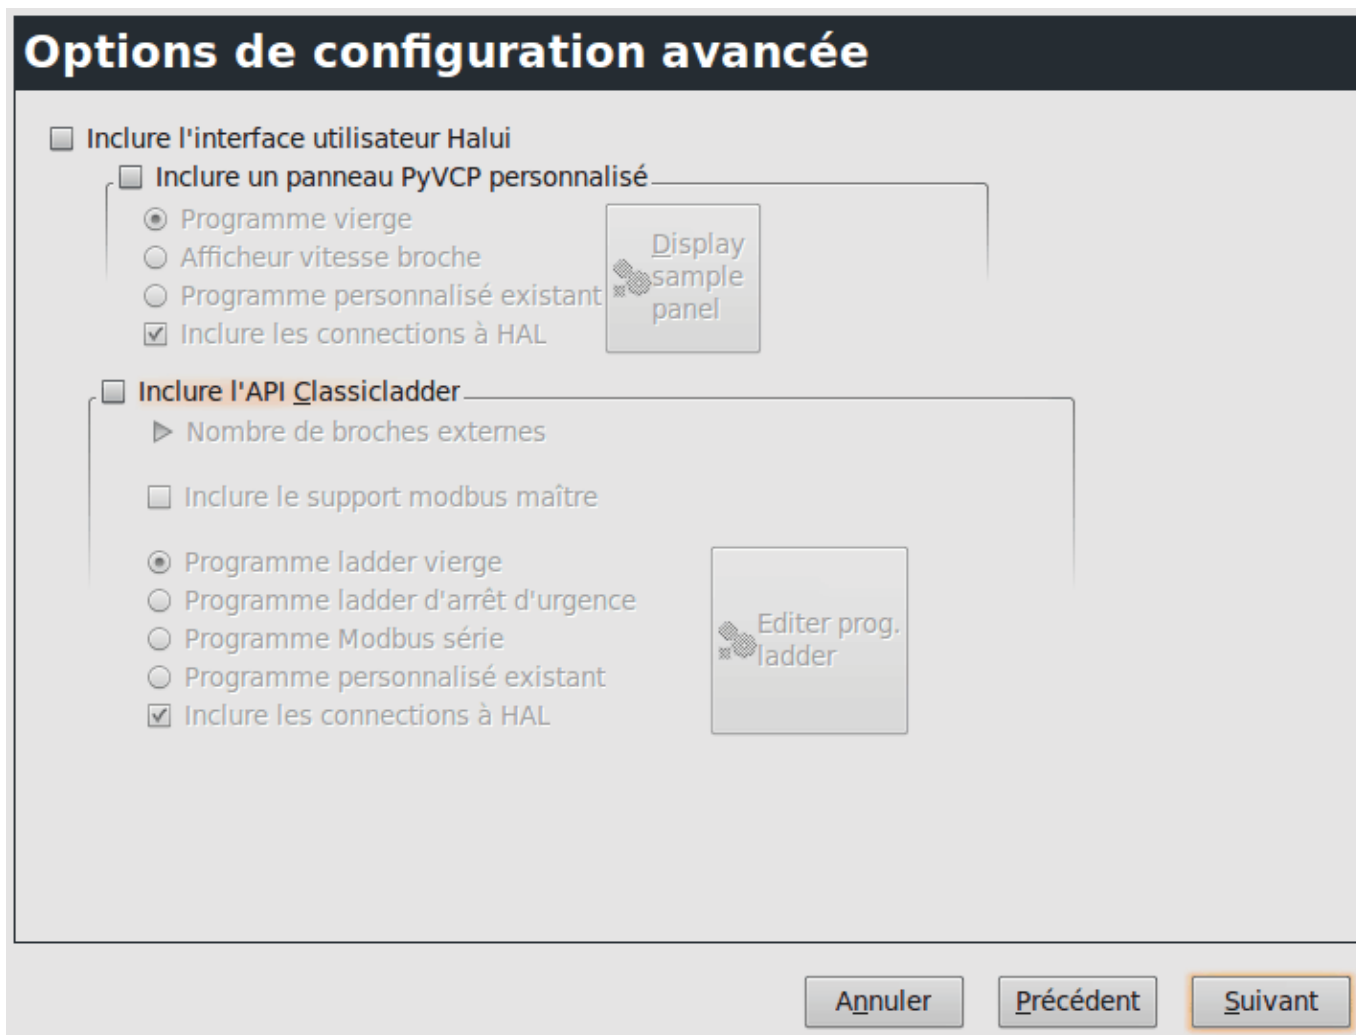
Options de configuration avancée

Inclure l'interface utilisateur Halui

Inclure un panneau PyVCP personnalisé

Programme vierge
Afficheur vitesse broche
Programme personnalisé existant
Inclure les connections à HAL

Display sample panel

Inclure l'API Classicladder

Nombre de broches externes

Inclure le support modbus maître

Programme ladder vierge
Programme ladder d'arrêt d'urgence
Programme Modbus série
Programme personnalisé existant
Inclure les connections à HAL

Editer prog. ladder

Annuler
Précédent
Suivant